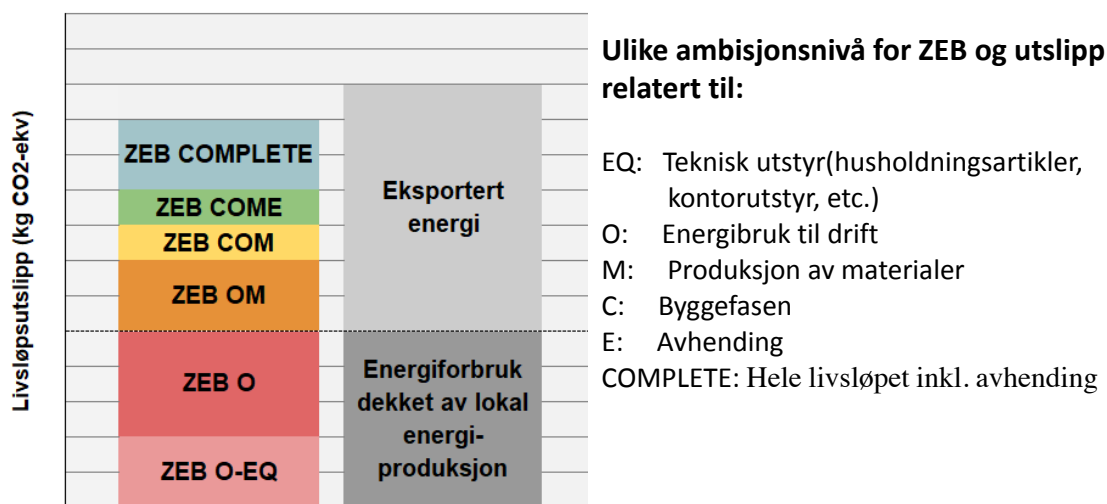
Livsløpsutslipp (kg CO2-ekv)

ZEB COMPLETE
ZEB COME
ZEB COM
ZEB OM
ZEB O
ZEB O-EQ

Eksportert energi

Energiforbruk dekket av lokal energiproduksjon

Ulike ambisjonsnivå for ZEB og utslipp relatert til:

EQ: Teknisk utstyr(husholdningsartikler, kontorutstyr, etc.)
O: Energibruk til drift
M: Produksjon av materialer
C: Byggefasen
E: Avhending
COMPLETE: Hele livsløpet inkl. avhending